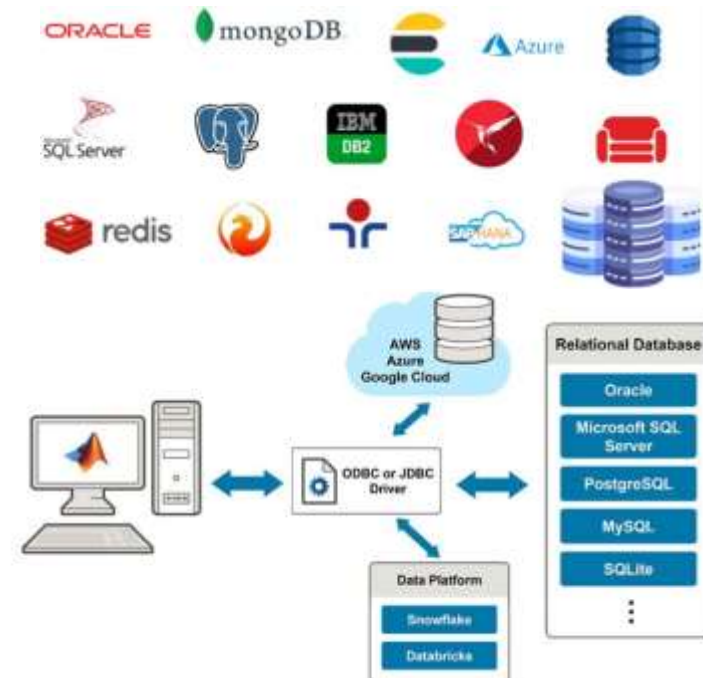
ORACLE
mongoDB
Azure
SQL Server
IBM
DB2
redis
SAP HANA

AWS
Azure
Google Cloud

Relational Database
Oracle
Microsoft SQL Server
PostgreSQL
MySQL
SQLite
⋮

ODBC or JDBC Driver

Data Platform
Snowflake
Databricks